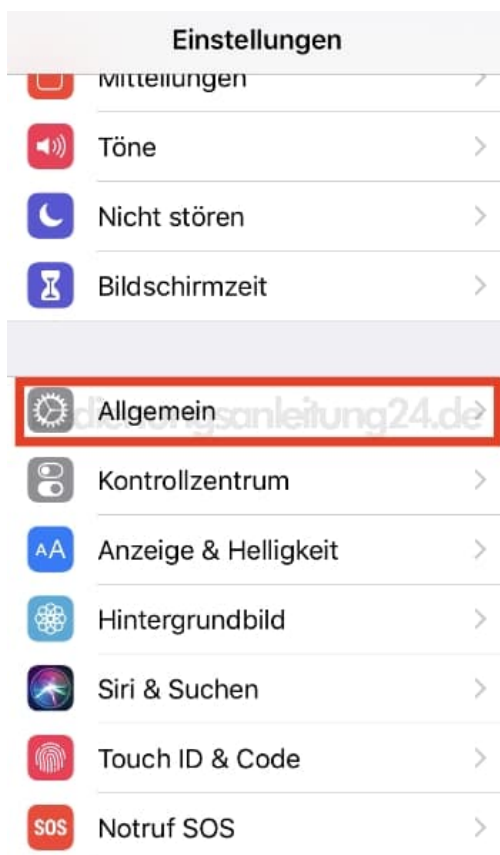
Einstellungen

Mitteilungen

Töne

Nicht stören

Bildschirmzeit

Allgemein

bedienungsanleitung24.de

Kontrollzentrum

AA

Anzeige & Helligkeit

Hintergrundbild

Siri & Suchen

Touch ID & Code

SOS

Notruf SOS